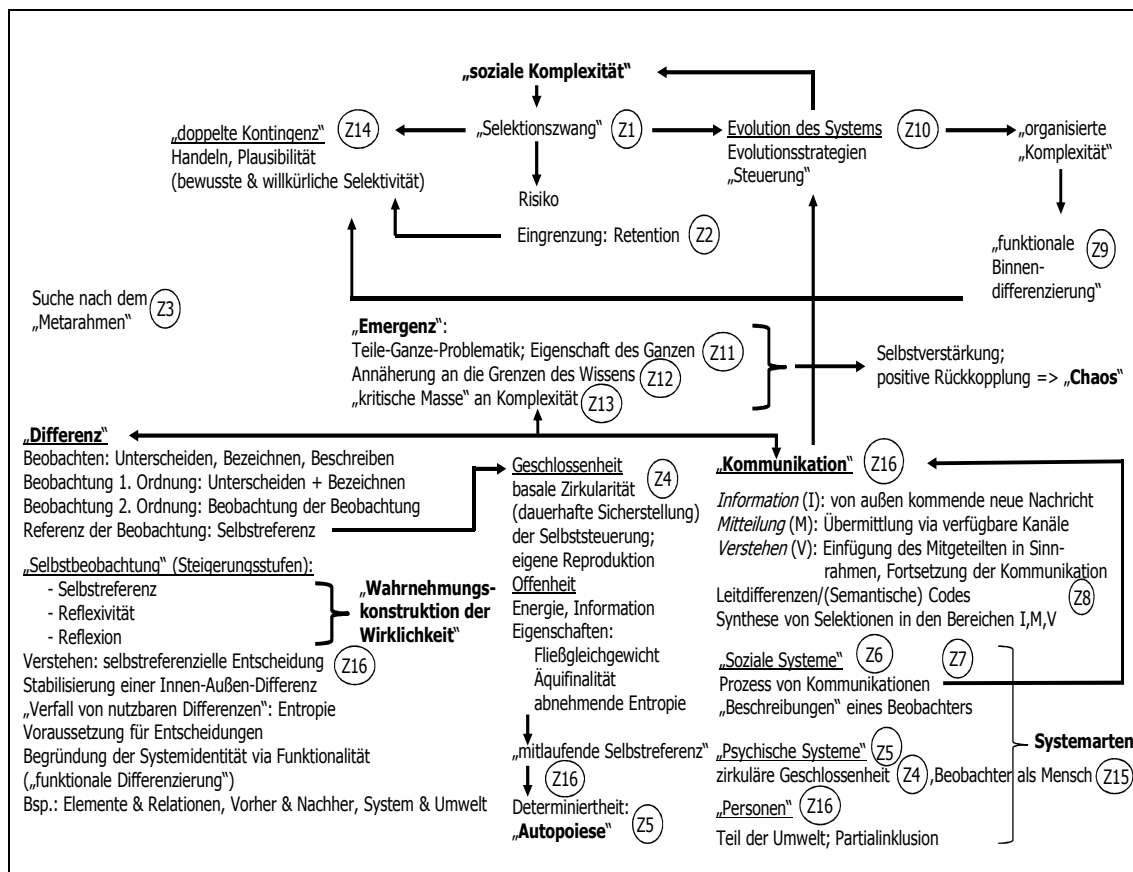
„soziale Komplexität"

„doppelte Kontingenz" (Z14)
Handeln, Plausibilität
(bewusste & willkürliche Selektivität)

„Selektionszwang" (Z1)

Risiko

Eingrenzung: Retention (Z2)

Evolution des Systems (Z10)
Evolutionsstrategien
„Steuerung"

„organisierte „Komplexität"

„funktionale Binnendifferenzierung" (Z9)

Suche nach dem „Metarahmen" (Z3)

„Emergenz":
Teile-Ganze-Problematik; Eigenschaft des Ganzen (Z11)
Annäherung an die Grenzen des Wissens (Z12)
„kritische Masse" an Komplexität (Z13)

Selbstverstärkung;
positive Rückkopplung => „Chaos"

„Differenz"
Beobachten: Unterscheiden, Bezeichnen, Beschreiben
Beobachtung 1. Ordnung: Unterscheiden + Bezeichnen
Beobachtung 2. Ordnung: Beobachtung der Beobachtung
Referenz der Beobachtung: Selbstreferenz

„Selbstbeobachtung" (Steigerungsstufen):
- Selbstreferenz
- Reflexivität
- Reflexion

„Wahrnehmungskonstruktion der Wirklichkeit"

Verstehen: selbstreferenzielle Entscheidung (Z16)
Stabilisierung einer Innen-Außen-Differenz
„Verfall von nutzbaren Differenzen": Entropie
Voraussetzung für Entscheidungen
Begründung der Systemidentität via Funktionalität
(„funktionale Differenzierung")
Bsp.: Elemente & Relationen, Vorher & Nachher, System & Umwelt

Geschlossenheit (Z4)
basale Zirkularität
(dauerhafte Sicherstellung)
der Selbststeuerung;
eigene Reproduktion
Offenheit
Energie, Information
Eigenschaften:
Fließgleichgewicht
Äquifinalität
abnehmende Entropie

„mitlaufende Selbstreferenz"
(Z16)
Determiniertheit:
„Autopoiese" (Z5)

„Kommunikation" (Z16)

Information (I): von außen kommende neue Nachricht
Mitteilung (M): Übermittlung via verfügbare Kanäle
Verstehen (V): Einfügung des Mitgeteilten in Sinnrahmen, Fortsetzung der Kommunikation
Leitdifferenzen/(Semantische) Codes (Z8)
Synthese von Selektionen in den Bereichen I,M,V

„Soziale Systeme" (Z6) (Z7)
Prozess von Kommunikationen
„Beschreibungen" eines Beobachters

„Psychische Systeme" (Z5)
zirkuläre Geschlossenheit (Z4), Beobachter als Mensch (Z15)

„Personen" (Z16)
Teil der Umwelt; Partialinklusion

Systemarten